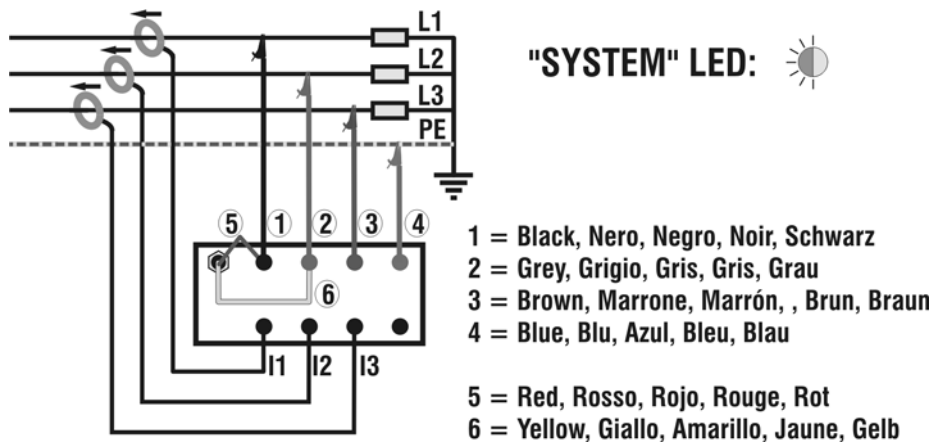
L1
L2
L3
PE

"SYSTEM" LED:

5 1 2 3 4

6

I1 I2 I3

1 = Black, Nero, Negro, Noir, Schwarz
2 = Grey, Grigio, Gris, Gris, Grau
3 = Brown, Marrone, Marrón, , Brun, Braun
4 = Blue, Blu, Azul, Bleu, Blau

5 = Red, Rosso, Rojo, Rouge, Rot
6 = Yellow, Giallo, Amarillo, Jaune, Gelb